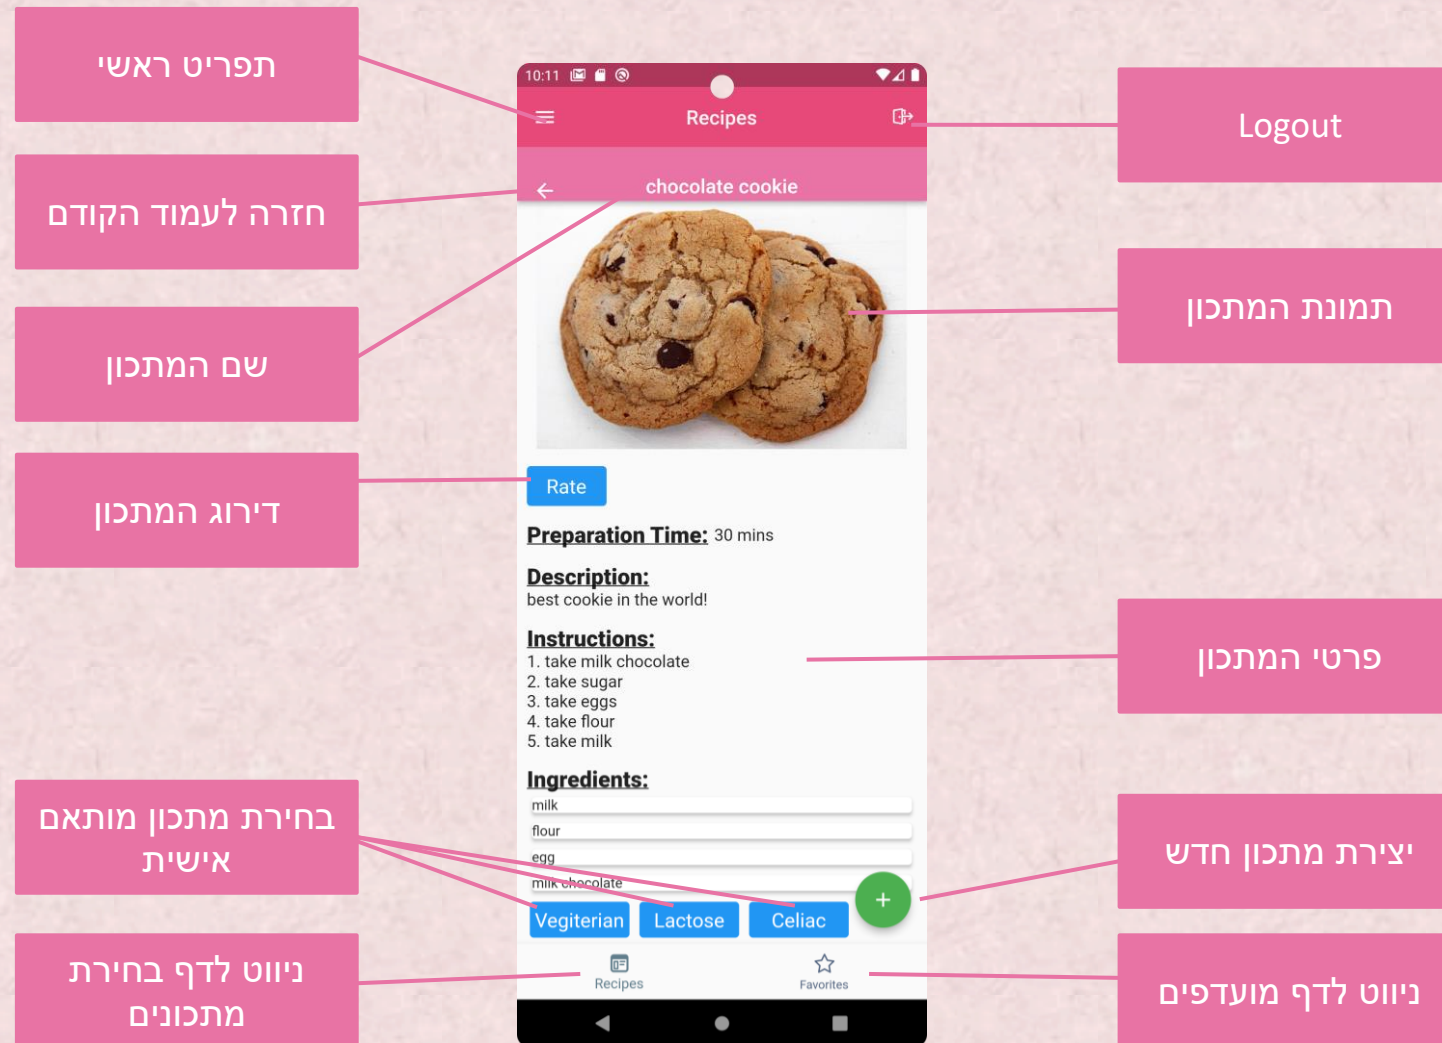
תפריט ראשי

חזרה לעמוד הקודם

שם המתכון

דירוג המתכון

בחירת מתכון מותאם אישית

ניווט לדף בחירת מתכונים

10:11

Recipes

chocolate cookie

Rate

Preparation Time: 30 mins

Description:
best cookie in the world!

Instructions:
1. take milk chocolate
2. take sugar
3. take eggs
4. take flour
5. take milk

Ingredients:
milk
flour
egg
milk chocolate

+

Vegiterian Lactose Celiac

Recipes Favorites

Logout

תמונת המתכון

פרטי המתכון

יצירת מתכון חדש

ניווט לדף מועדפים